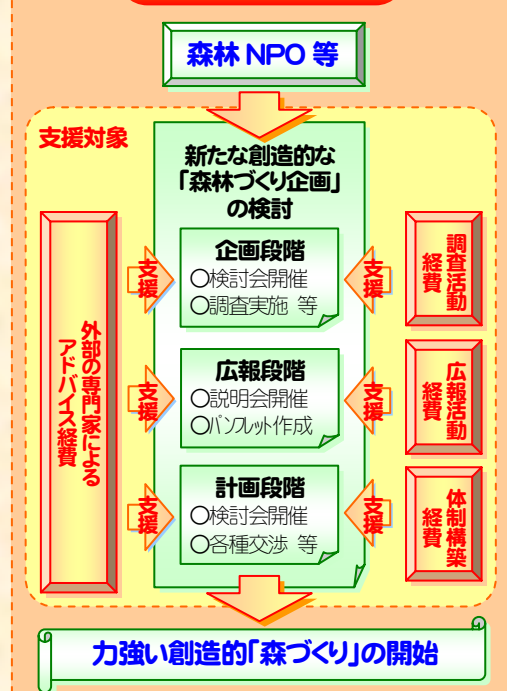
森林 NPO 等

支援対象

新たな創造的な
「森林づくり企画」
の検討

外部の専門家によるアドバイス経費

支援

企画段階
○検討会開催
○調査実施 等

支援

調査活動経費

支援

広報段階
○説明会開催
○パンフレット作成

支援

広報活動経費

支援

計画段階
○検討会開催
○各種交渉 等

支援

体制構築経費

力強い創造的「森づくり」の開始